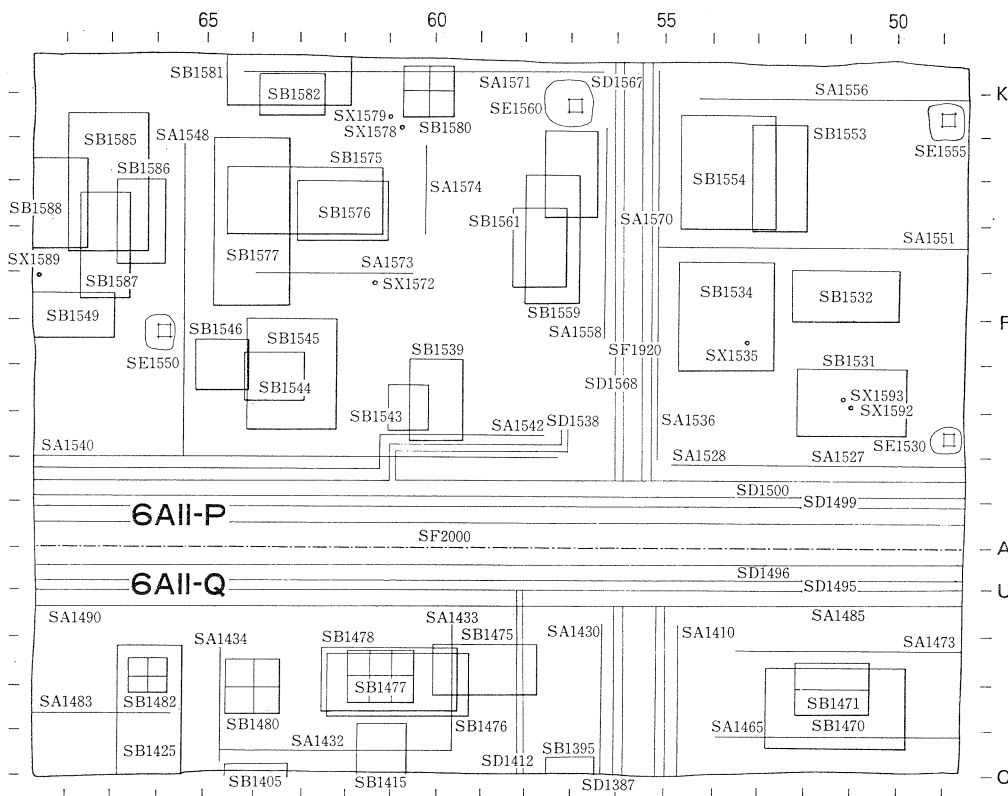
65 60 55 50

K
F
A
U
O

SB1581
SB1582
SB1580
SX1579
SX1578
SA1571
SD1567
SE1560
SA1556
SB1585
SA1548
SB1575
SB1553
SE1555
SB1586
SA1574
SB1554
SB1588
SB1576
SB1561
SA1570
SA1551
SX1589
SB1577
SA1573
SX1572
SB1587
SB1559
SB1534
SB1532
SB1549
SB1546
SB1545
SA1558
SE1550
SF1920
SX1535
SB1539
SB1531
SB1544
SD1568
SX1593
SX1592
SB1543
SA1542
SD1538
SA1536
SA1540
SE1530
SA1528
SA1527
SD1500
SD1499
6AII-P
SF2000
SD1496
6AII-Q
SD1495
SA1490
SA1433
SA1430
SA1485
SA1434
SB1478
SB1475
SA1410
SA1473
SB1477
SA1483
SB1482
SB1480
SB1471
SB1476
SA1465
SB1470
SB1425
SA1432
SB1395
SD1412
SB1405
SB1415
SD1387